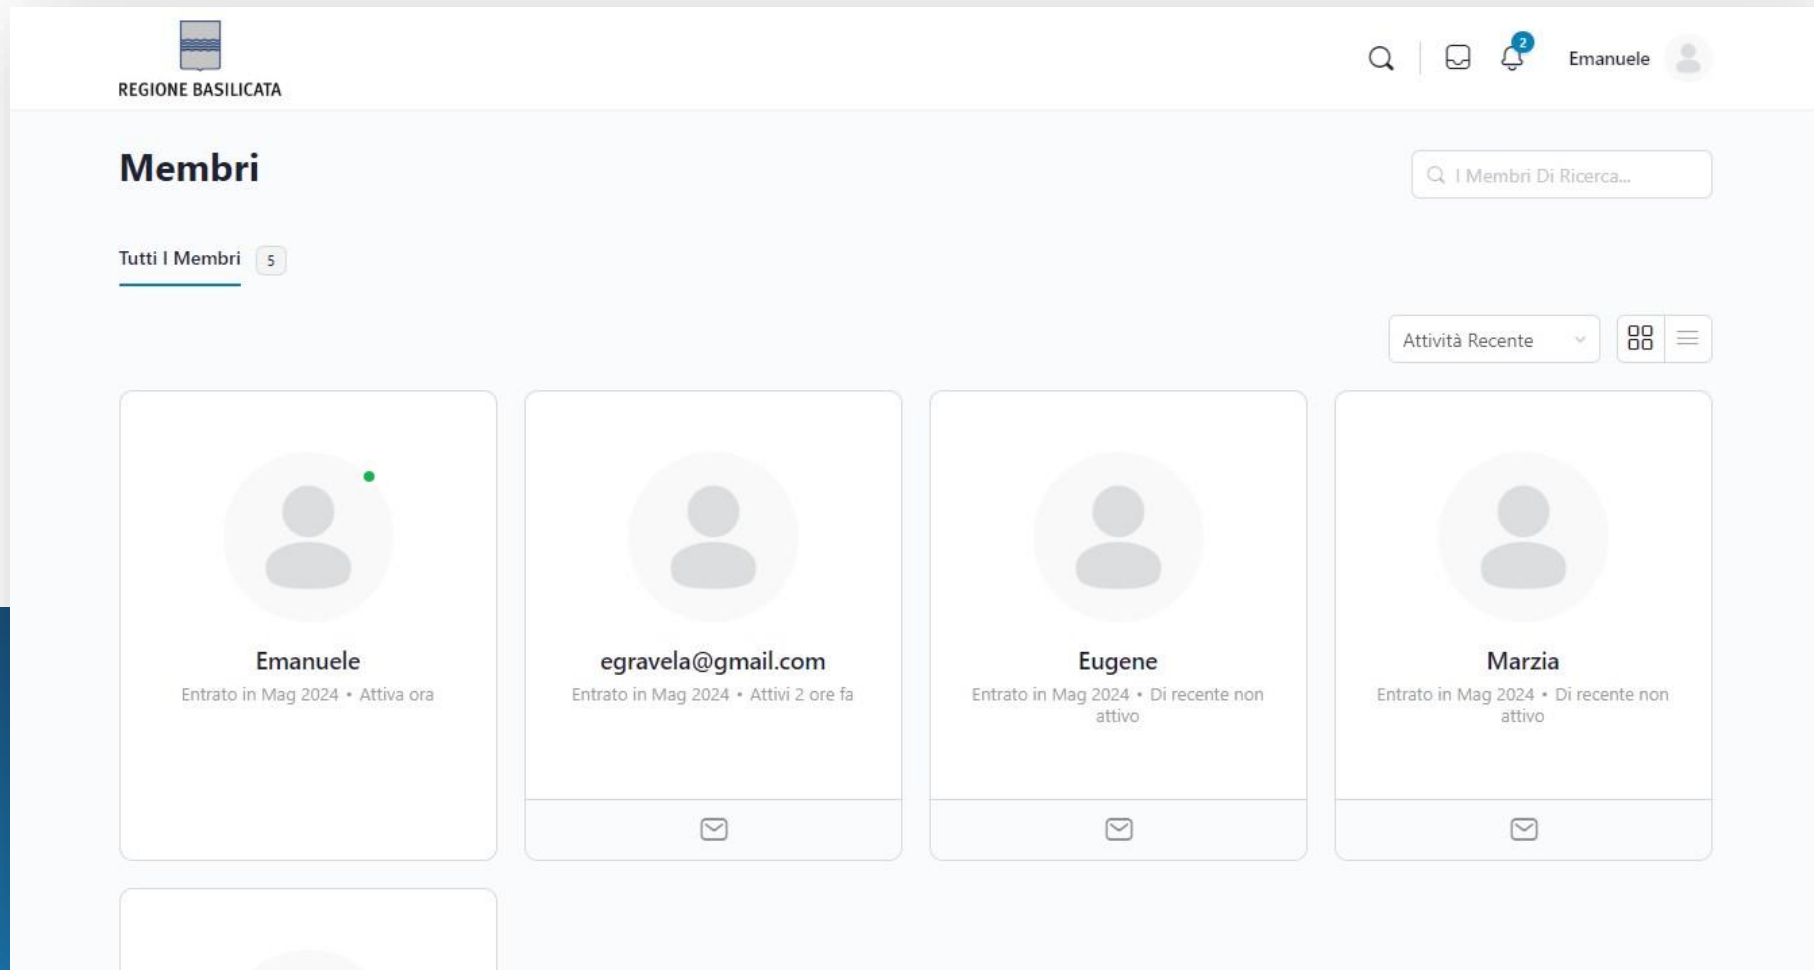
REGIONE BASILICATA

2

Emanuele

Membri

I Membri Di Ricerca...

Tutti I Membri 5

Attività Recente

Emanuele
Entrato in Mag 2024 • Attiva ora

egravela@gmail.com
Entrato in Mag 2024 • Attivi 2 ore fa

Eugene
Entrato in Mag 2024 • Di recente non attivo

Marzia
Entrato in Mag 2024 • Di recente non attivo